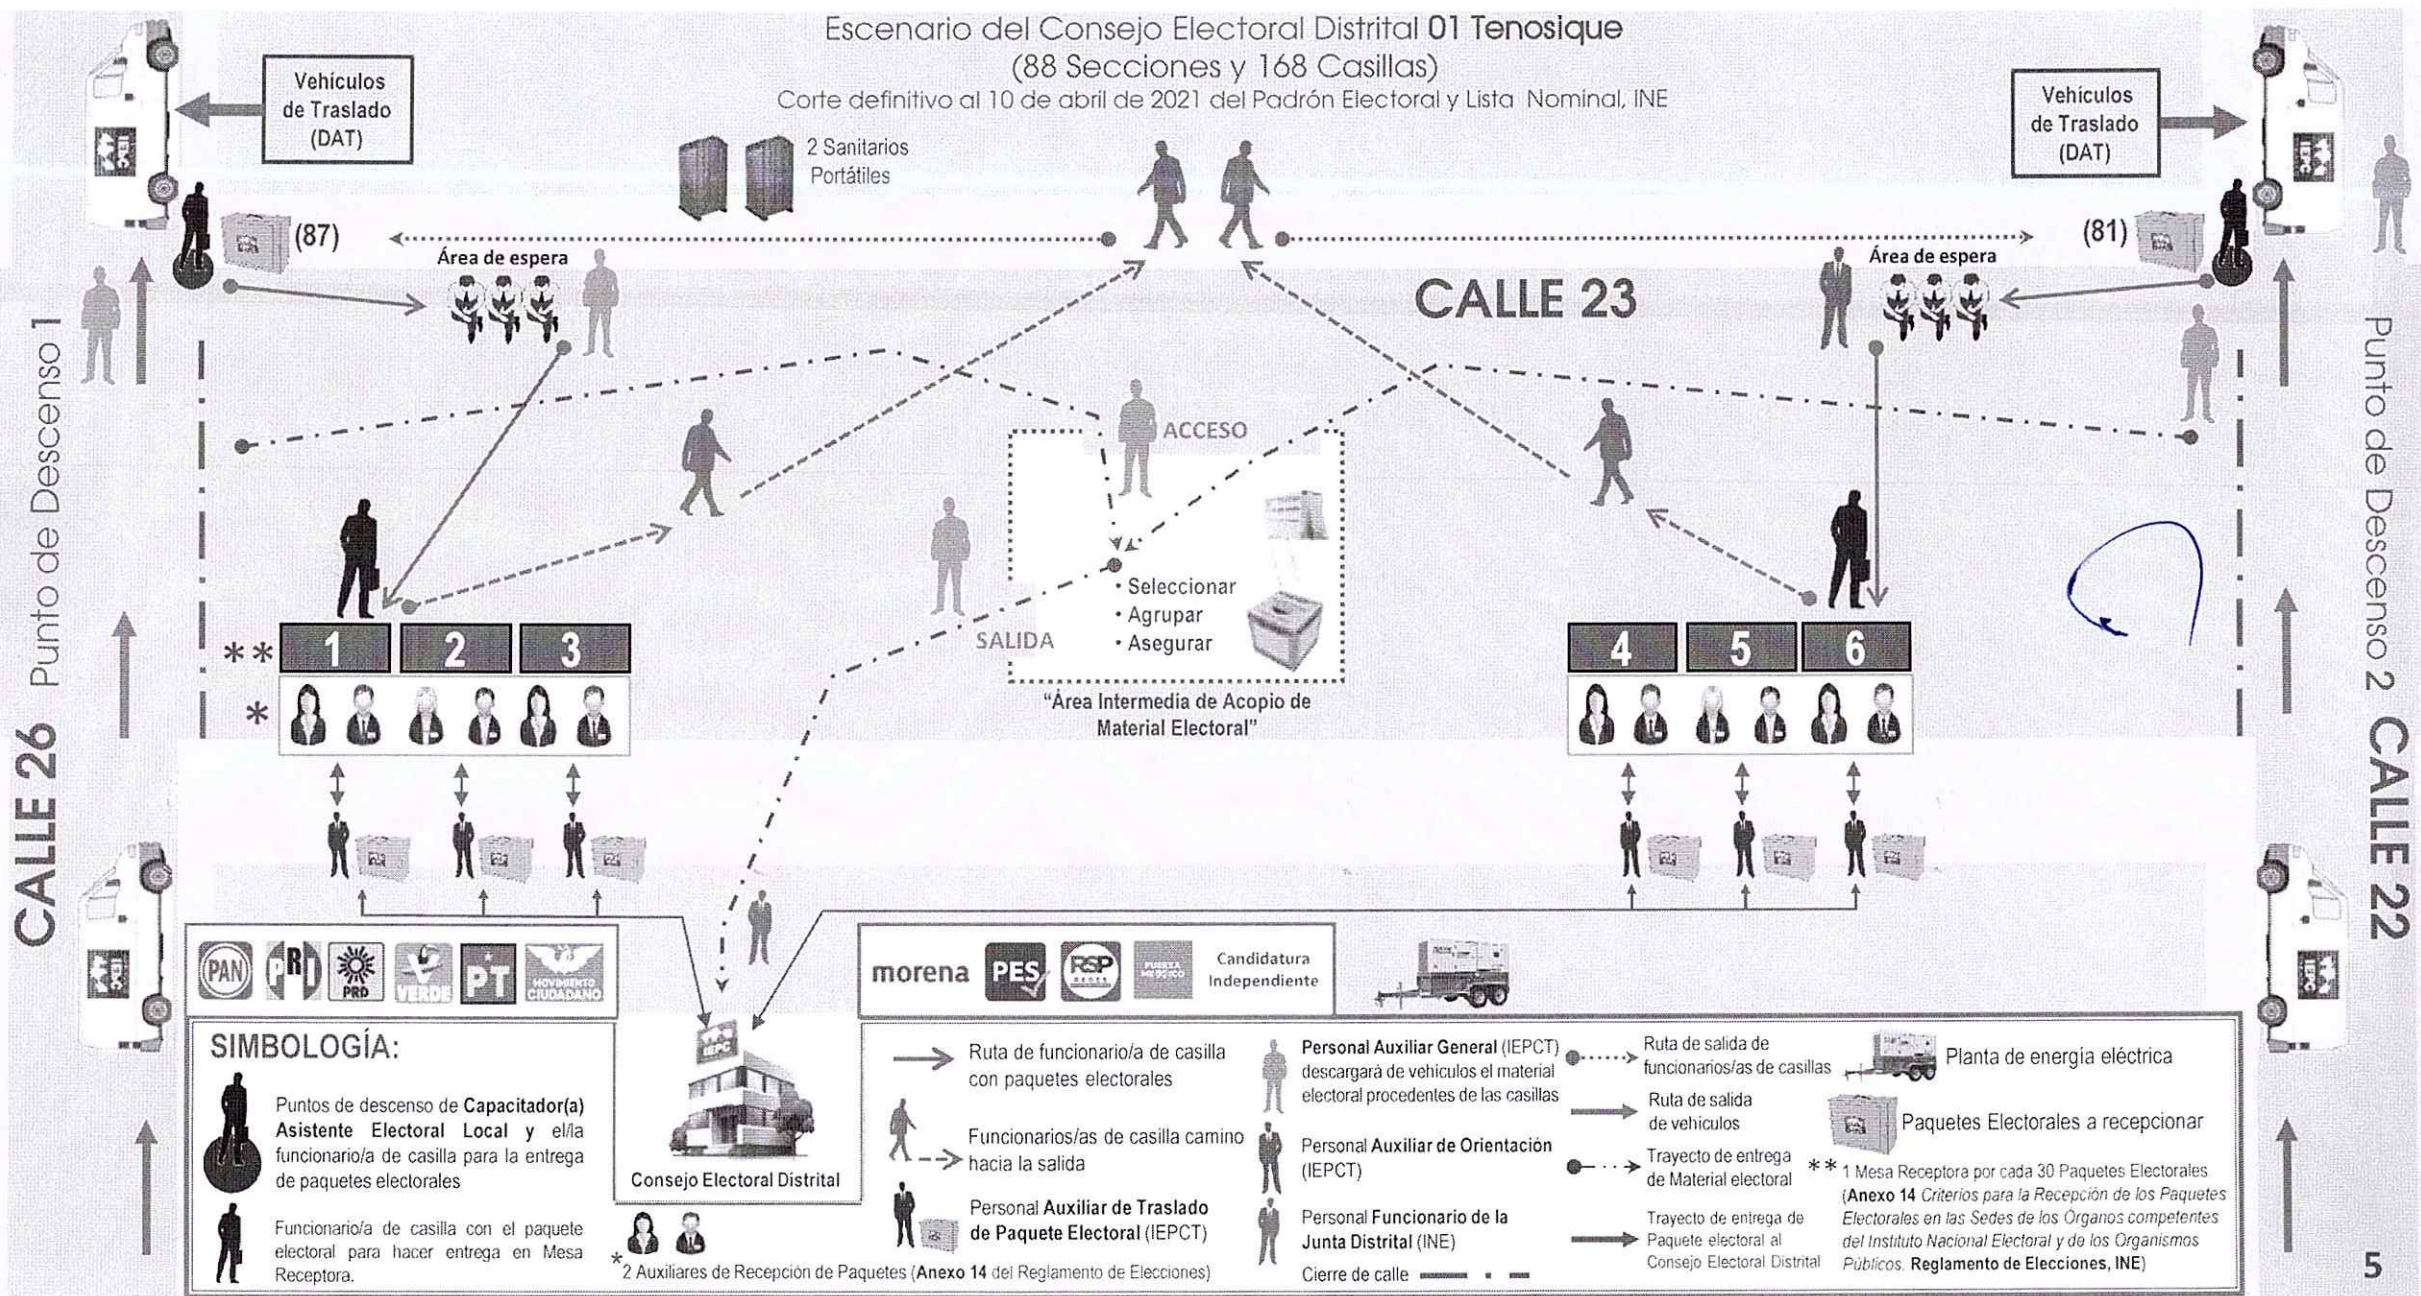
Escenario del Consejo Electoral Distrital 01 Tenosique
(88 Secciones y 168 Casillas)
Corte definitivo al 10 de abril de 2021 del Padrón Electoral y Lista Nominal, INE

Vehículos de Traslado (DAT)

Vehículos de Traslado (DAT)

2 Sanitarios Portátiles

(87)

(81)

Área de espera

Área de espera

CALLE 23

Punto de Descenso 1

Punto de Descenso 2

ACCESO

SALIDA

• Seleccionar
• Agrupar
• Asegurar

"Área Intermedia de Acopio de Material Electoral"

** 1 2 3

*

4 5 6

CALLE 26

CALLE 22

PAN PRI PRD VERDE PT MOVIMIENTO CIUDADANO

morena PES RSP FUERZA MÉXICO Candidatura Independiente

IEPC

Consejo Electoral Distrital

SIMBOLOGÍA:

Puntos de descenso de Capacitador(a) Asistente Electoral Local y el/la funcionario/a de casilla para la entrega de paquetes electorales

Funcionario/a de casilla con el paquete electoral para hacer entrega en Mesa Receptora.

*2 Auxiliares de Recepción de Paquetes (Anexo 14 del Reglamento de Elecciones)

Ruta de funcionario/a de casilla con paquetes electorales

Funcionarios/as de casilla camino hacia la salida

Personal Auxiliar de Traslado de Paquete Electoral (IEPCT)

Personal Auxiliar General (IEPCT) descargará de vehículos el material electoral procedentes de las casillas

Personal Auxiliar de Orientación (IEPCT)

Personal Funcionario de la Junta Distrital (INE)

Cierre de calle

Ruta de salida de funcionarios/as de casillas

Ruta de salida de vehículos

Trayecto de entrega de Material electoral

Trayecto de entrega de Paquete electoral al Consejo Electoral Distrital

Planta de energía eléctrica

Paquetes Electorales a recepcionar

** 1 Mesa Receptora por cada 30 Paquetes Electorales (Anexo 14 Criterios para la Recepción de los Paquetes Electorales en las Sedes de los Órganos competentes del Instituto Nacional Electoral y de los Organismos Públicos. Reglamento de Elecciones, INE)

5